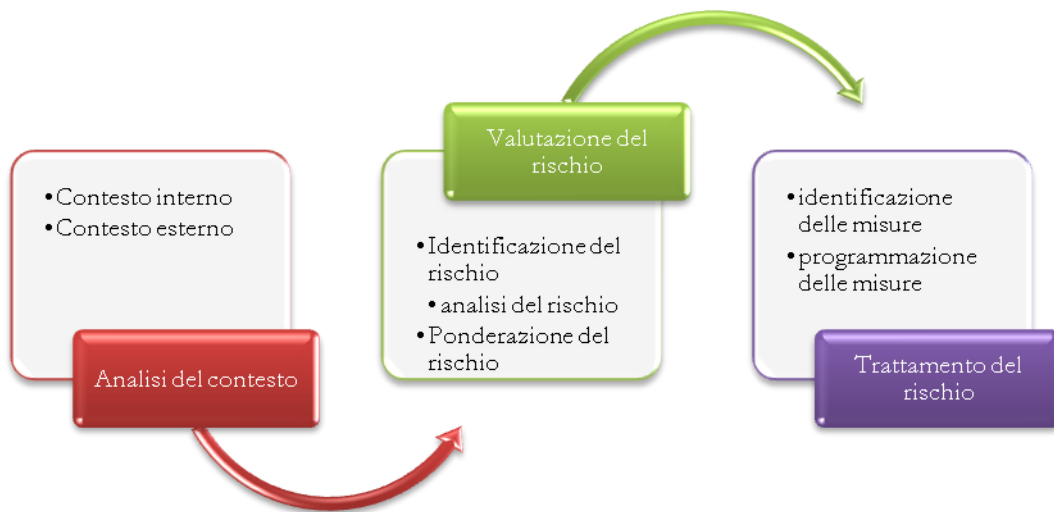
• Contesto interno
• Contesto esterno

Analisi del contesto

Valutazione del rischio

• Identificazione del rischio
• analisi del rischio
• Ponderazione del rischio

• identificazione delle misure
• programmazione delle misure

Trattamento del rischio